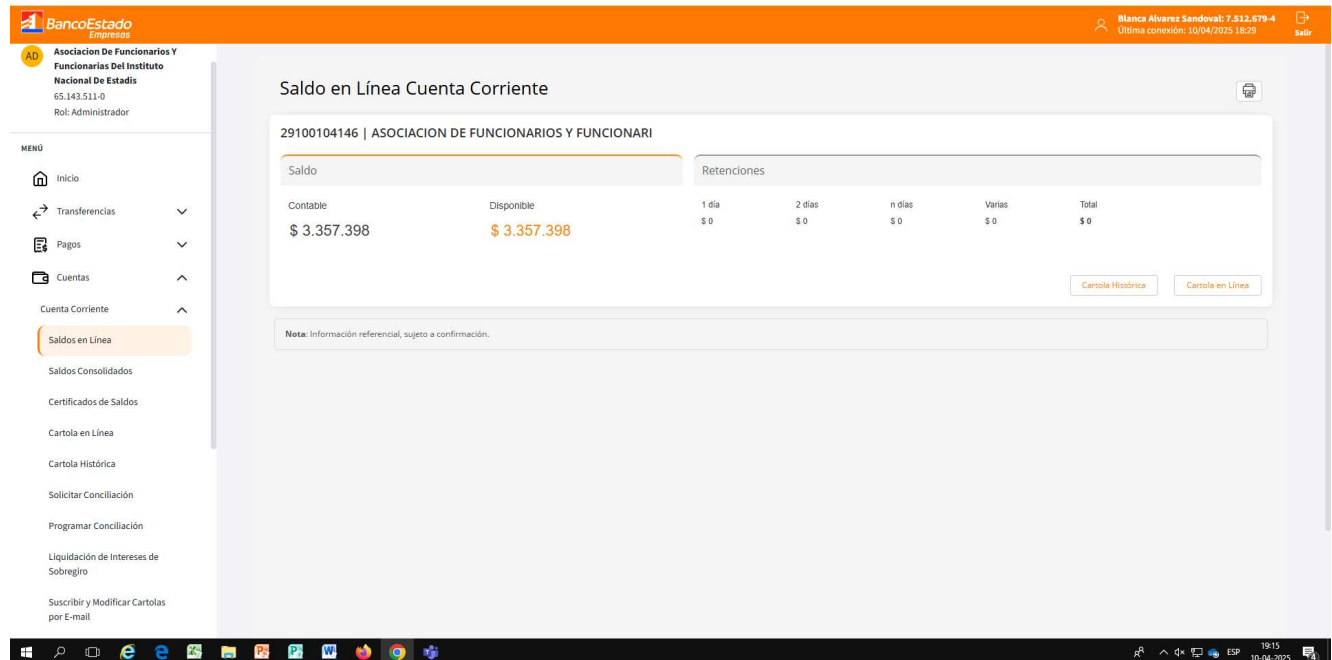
BancoEstado Empresas

Blanca Alvarez Sandoval: 7.512.679-4
Última conexión: 10/04/2025 18:29

Salir

AD Asociacion De Funcionarios Y Funcionarias Del Instituto Nacional De Estadis
65.143.511-0
Rol: Administrador

MENÚ

Inicio

Transferencias

Pagos

Cuentas

Cuenta Corriente

Saldos en Línea

Saldos Consolidados

Certificados de Saldos

Cartola en Línea

Cartola Histórica

Solicitar Conciliación

Programar Conciliación

Liquidación de Intereses de Sobregiro

Suscribir y Modificar Cartolas por E-mail

Saldo en Línea Cuenta Corriente

29100104146 | ASOCIACION DE FUNCIONARIOS Y FUNCIONARI

Saldo

Contable
$ 3.357.398

Disponible
$ 3.357.398

Retenciones

| 1 día | 2 días | n días | Varias | Total |
|---|---|---|---|---|
| $ 0 | $ 0 | $ 0 | $ 0 | $ 0 |

Cartola Histórica

Cartola en Línea

Nota: Información referencial, sujeto a confirmación.

ESP 19:15 10-04-2025